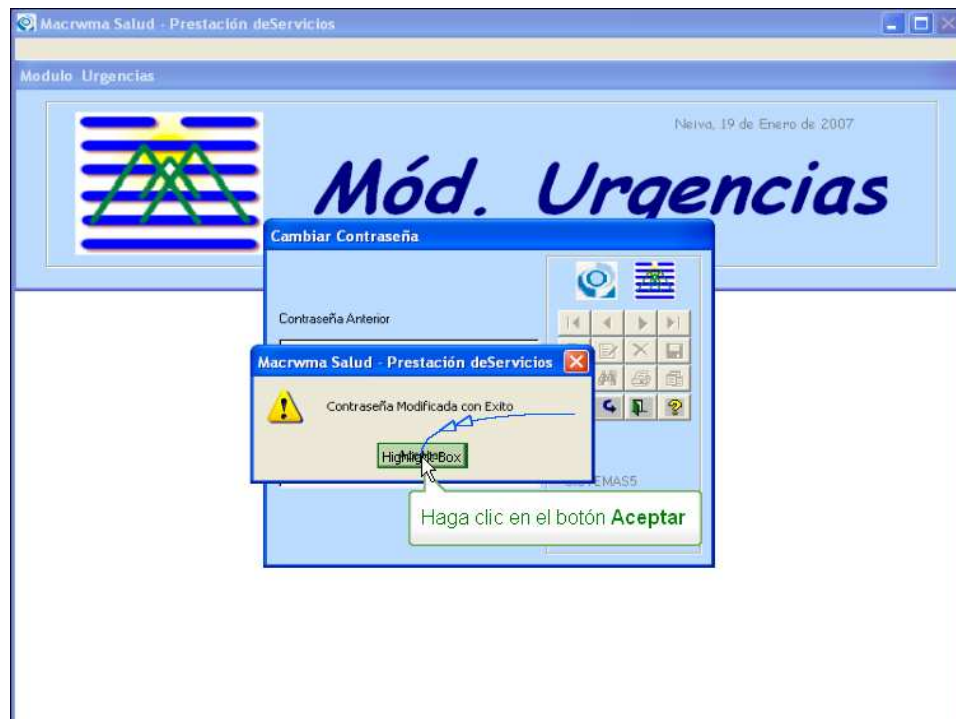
Macrwma Salud - Prestación deServicios

Modulo Urgencias

Neiva, 19 de Enero de 2007

Mód. Urgencias

Cambiar Contraseña

Contraseña Anterior

Macrwma Salud - Prestación deServicios

Contraseña Modificada con Exito

HighlightBox

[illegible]EMAS5

Haga clic en el botón **Aceptar**